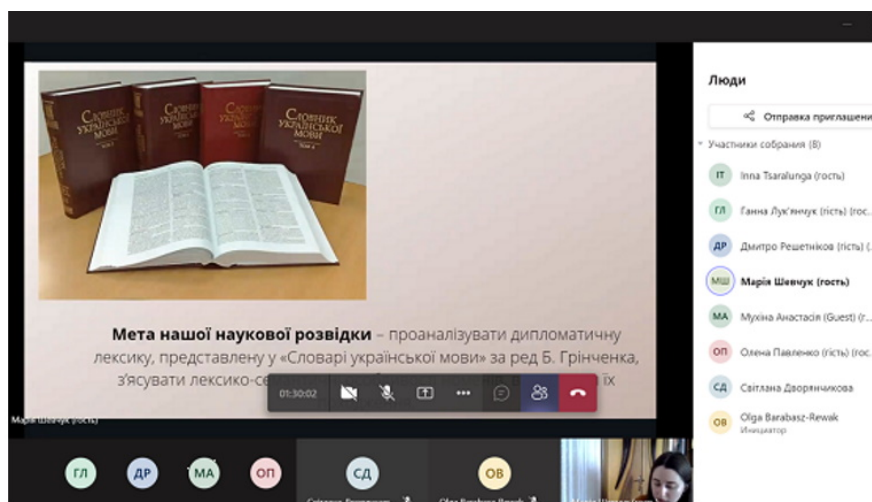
Словник української мови

Словник української мови

Словник української мови

Словник української мови

Том 2

Том 4

Мета нашої наукової розвідки – проаналізувати дипломатичну лексику, представлену у «Словарі української мови» за ред Б. Грінченка, з'ясувати лексико-се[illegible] їх

01:30:02

Марія Шевчук (гость)

Люди

Отправка приглашени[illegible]

Участники собрания (8)

IT Inna Tsaralunga (гость)

ГЛ Ганна Лук'янчук (гість) (гос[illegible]

ДР Дмитро Решетніков (гість) ([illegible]

МШ Марія Шевчук (гость)

МА Мухіна Анастасія (Guest) ([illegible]

ОП Олена Павленко (гість) (гос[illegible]

СД Світлана Дворянчикова

ОВ Olga Barabasz-Rewak
Инициатор

ГЛ ДР МА ОП СД ОВ

Світлана Дворянч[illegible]

Olga Barabasz-Rewak

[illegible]